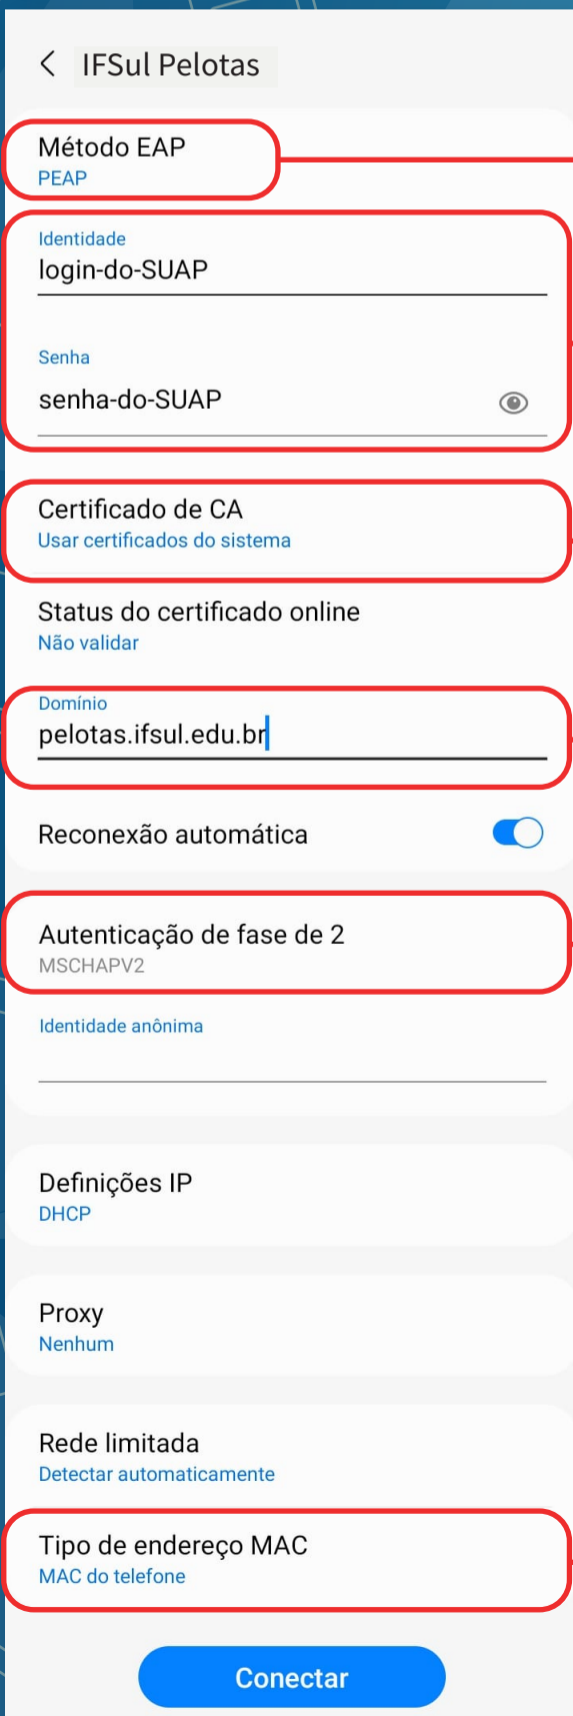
< IFSul Pelotas

Método EAP
PEAP

Identidade
login-do-SUAP

Senha
senha-do-SUAP

Certificado de CA
Usar certificados do sistema

Status do certificado online
Não validar

Domínio
pelotas.ifsul.edu.br

Reconexão automática

Autenticação de fase de 2
MSCHAPV2

Identidade anônima

Definições IP
DHCP

Proxy
Nenhum

Rede limitada
Detectar automaticamente

Tipo de endereço MAC
MAC do telefone

Conectar